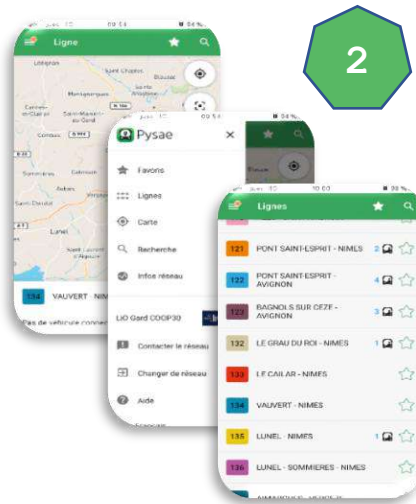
2

Ligne

134 VAUVERT - NIMES

Pas de véhicule connecté

Pysae

Favoris

Lignes

Carte

Recherche

Infos réseau

LiO Gard COOP30

Contacter le réseau

Changer de réseau

Aide

Lignes

121 PONT SAINT-ESPRIT - NIMES 2

122 PONT SAINT-ESPRIT - AVIGNON 4

123 BAGNOLS SUR CEZE - AVIGNON 3

132 LE GRAU DU ROI - NIMES 1

133 LE CAILAR - NIMES

134 VAUVERT - NIMES

135 LUNEL - NIMES 1

136 LUNEL - SOMMIERES - NIMES